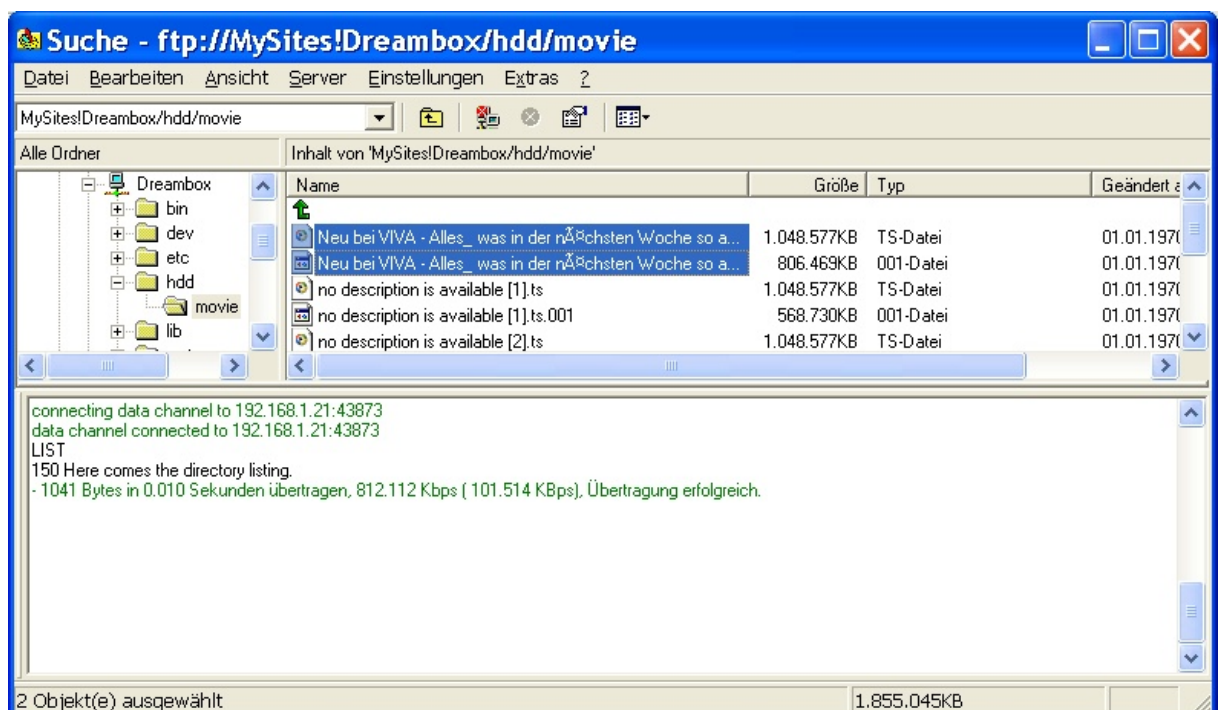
Suche - ftp://MySites!Dreambox/hdd/movie

Datei Bearbeiten Ansicht Server Einstellungen Extras ?

MySites!Dreambox/hdd/movie

Alle Ordner

Inhalt von 'MySites!Dreambox/hdd/movie'

Dreambox
bin
dev
etc
hdd
movie
lib

| Name | Größe | Typ | Geändert a |
|---|---|---|---|
| Neu bei VIVA - Alles_ was in der nÃ¤chsten Woche so a... | 1.048.577KB | TS-Datei | 01.01.1970 |
| Neu bei VIVA - Alles_ was in der nÃ¤chsten Woche so a... | 806.469KB | 001-Datei | 01.01.1970 |
| no description is available [1].ts | 1.048.577KB | TS-Datei | 01.01.1970 |
| no description is available [1].ts.001 | 568.730KB | 001-Datei | 01.01.1970 |
| no description is available [2].ts | 1.048.577KB | TS-Datei | 01.01.1970 |

connecting data channel to 192.168.1.21:43873
data channel connected to 192.168.1.21:43873
LIST
150 Here comes the directory listing.
- 1041 Bytes in 0.010 Sekunden übertragen, 812.112 Kbps ( 101.514 KBps), Übertragung erfolgreich.

2 Objekt(e) ausgewählt
1.855.045KB